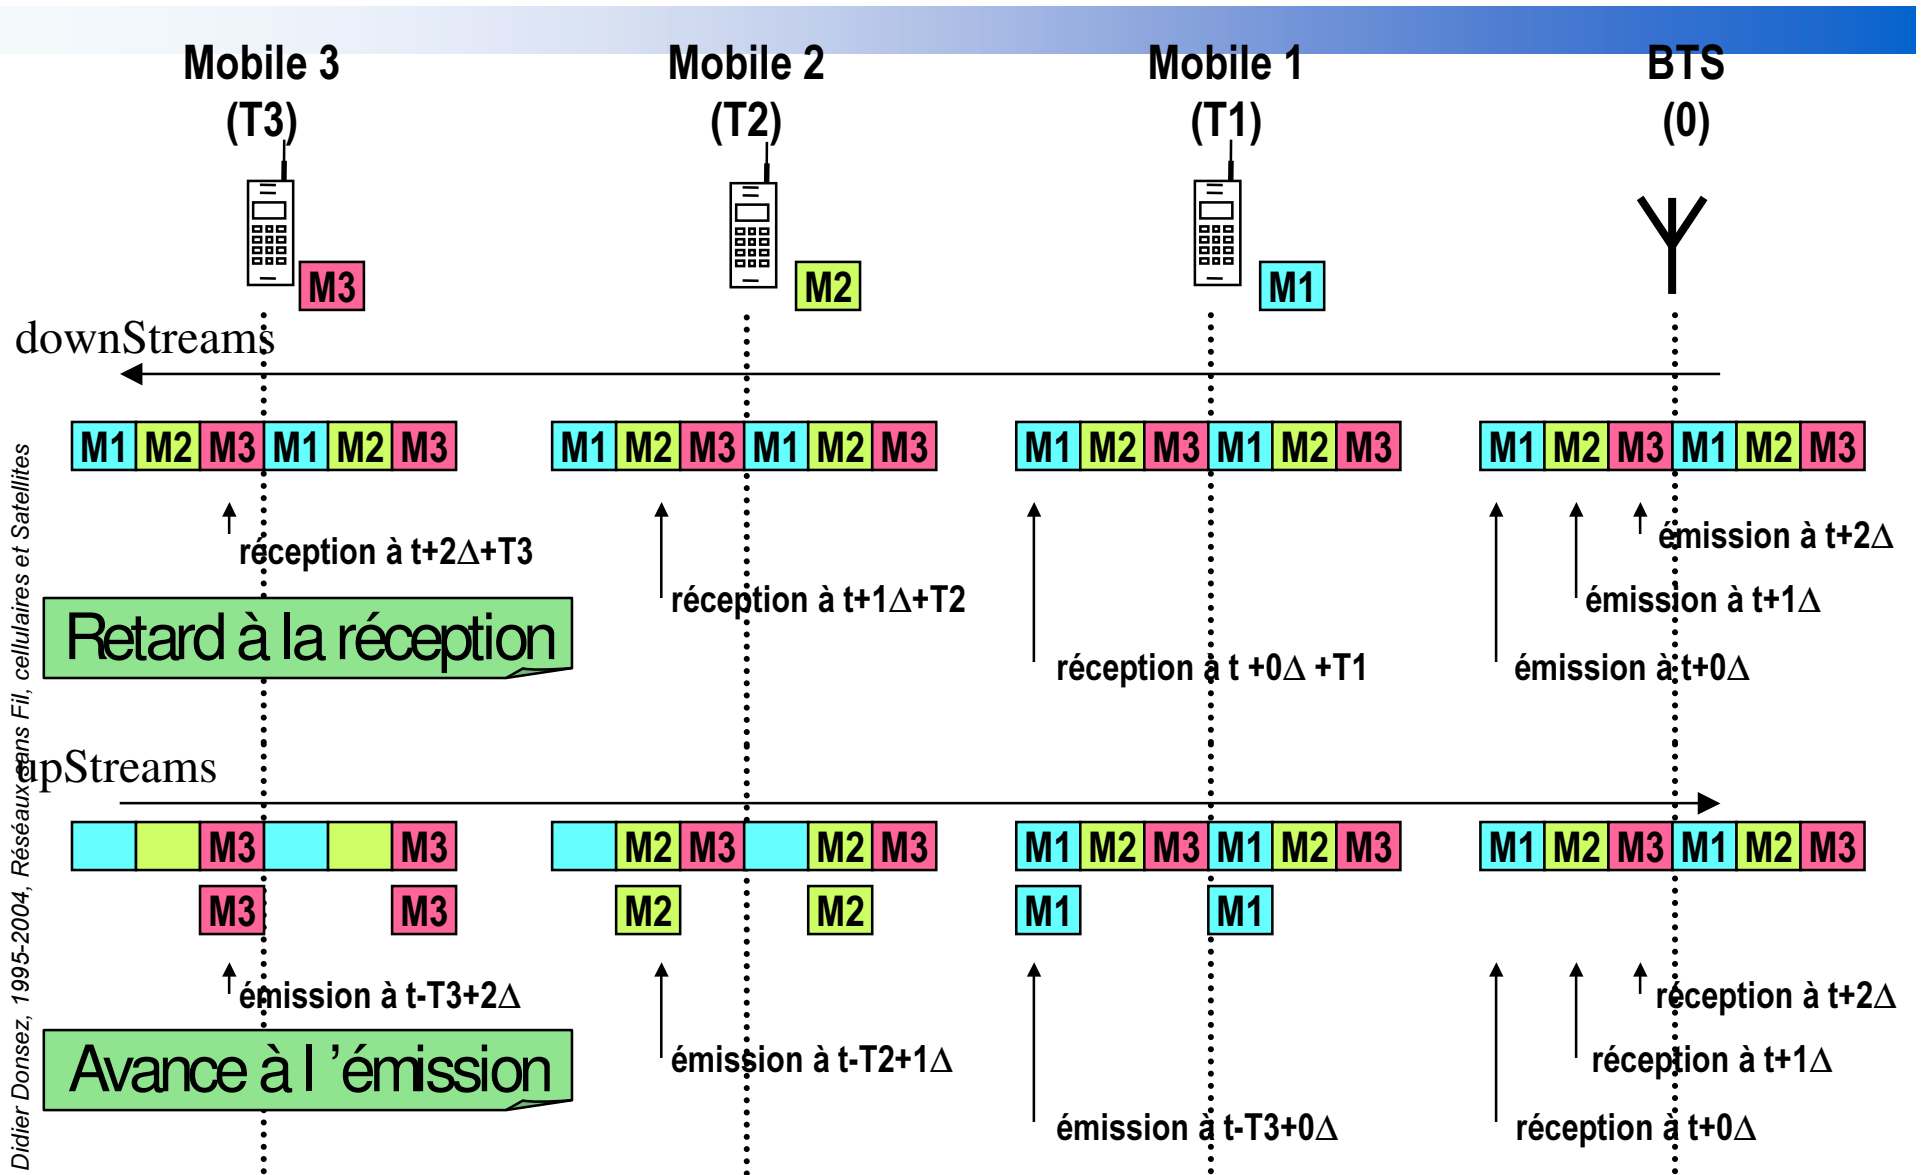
Mobile 3 (T3)

Mobile 2 (T2)

Mobile 1 (T1)

BTS (0)

M3

M2

M1

downStreams

| M1 | M2 | M3 | M1 | M2 | M3 |
|---|---|---|---|---|---|

| M1 | M2 | M3 | M1 | M2 | M3 |
|---|---|---|---|---|---|

| M1 | M2 | M3 | M1 | M2 | M3 |
|---|---|---|---|---|---|

| M1 | M2 | M3 | M1 | M2 | M3 |
|---|---|---|---|---|---|

réception à t+2Δ+T3

réception à t+1Δ+T2

réception à t +0Δ +T1

émission à t+2Δ

émission à t+1Δ

émission à t+0Δ

Retard à la réception

upStreams

| | | M3 | | | M3 |
|---|---|---|---|---|---|

| | M2 | M3 | | M2 | M3 |
|---|---|---|---|---|---|

| M1 | M2 | M3 | M1 | M2 | M3 |
|---|---|---|---|---|---|

| M1 | M2 | M3 | M1 | M2 | M3 |
|---|---|---|---|---|---|

M3 M3

M2 M2

M1 M1

émission à t-T3+2Δ

émission à t-T2+1Δ

émission à t-T3+0Δ

réception à t+2Δ

réception à t+1Δ

réception à t+0Δ

Avance à l ’émission

Didier Donsez, 1995-2004, Réseaux sans Fil, cellulaires et Satellites